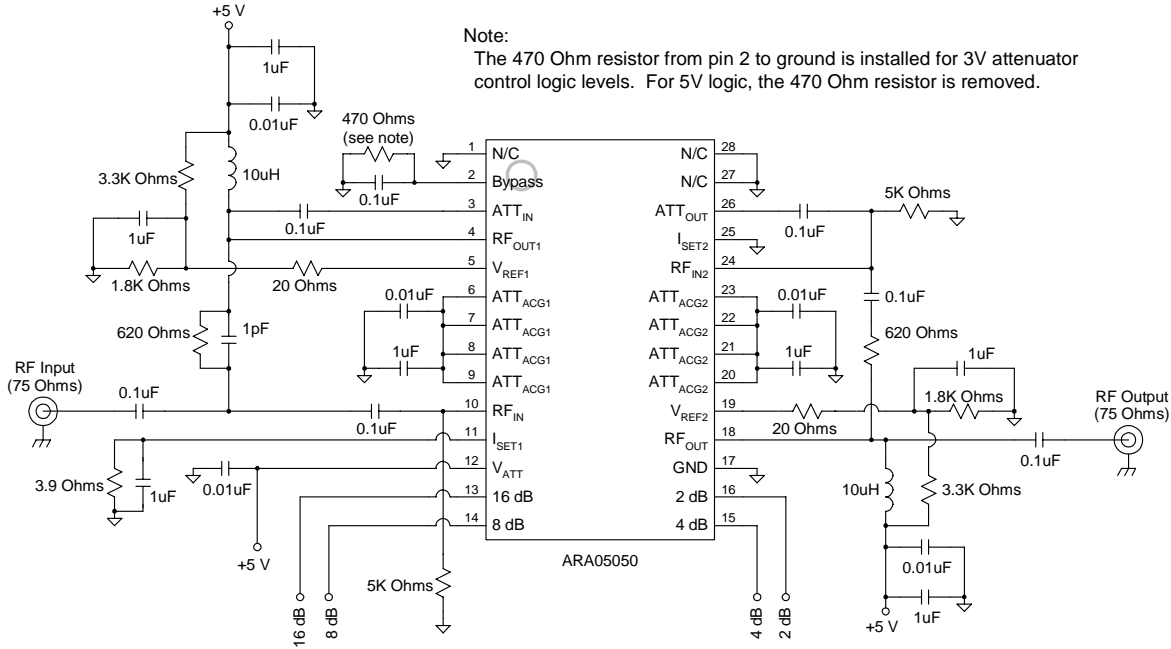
Note:
The 470 Ohm resistor from pin 2 to ground is installed for 3V attenuator control logic levels. For 5V logic, the 470 Ohm resistor is removed.

+5 V
1uF
0.01uF
470 Ohms (see note)
3.3K Ohms
10uH
0.1uF
1uF
0.1uF
1.8K Ohms
20 Ohms
0.01uF
620 Ohms
1pF
1uF
RF Input (75 Ohms)
0.1uF
0.1uF
3.9 Ohms
1uF
0.01uF
+5 V
5K Ohms
16 dB
8 dB

1 N/C
2 Bypass
3 $ATT_{IN}$
4 $RF_{OUT1}$
5 $V_{REF1}$
6 $ATT_{ACG1}$
7 $ATT_{ACG1}$
8 $ATT_{ACG1}$
9 $ATT_{ACG1}$
10 $RF_{IN}$
11 $I_{SET1}$
12 $V_{ATT}$
13 16 dB
14 8 dB
28 N/C
27 N/C
26 $ATT_{OUT}$
25 $I_{SET2}$
24 $RF_{IN2}$
23 $ATT_{ACG2}$
22 $ATT_{ACG2}$
21 $ATT_{ACG2}$
20 $ATT_{ACG2}$
19 $V_{REF2}$
18 $RF_{OUT}$
17 GND
16 2 dB
15 4 dB
ARA05050

5K Ohms
0.1uF
0.1uF
0.01uF
1uF
620 Ohms
1uF
1.8K Ohms
20 Ohms
RF Output (75 Ohms)
0.1uF
10uH
3.3K Ohms
0.01uF
1uF
+5 V
4 dB
2 dB